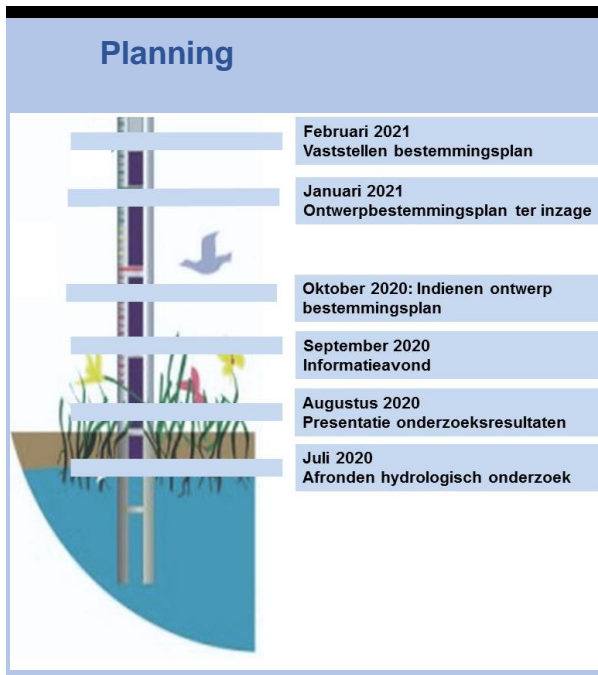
Planning

Februari 2021
Vaststellen bestemmingsplan

Januari 2021
Ontwerpbestemmingsplan ter inzage

Oktober 2020: Indienen ontwerp bestemmingsplan

September 2020
Informatieavond

Augustus 2020
Presentatie onderzoeksresultaten

Juli 2020
Afronden hydrologisch onderzoek